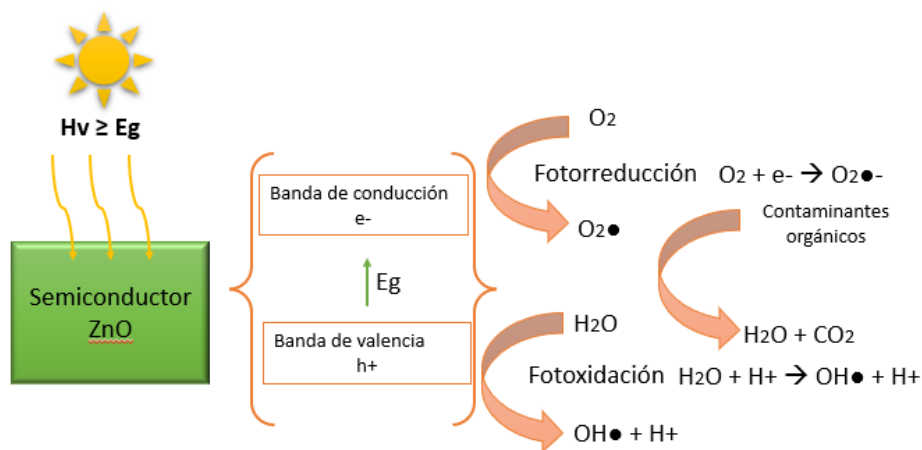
Hv ≥ Eg

Semiconductor ZnO

Banda de conducción
e-

Eg

Banda de valencia
h+

$O_2$

Fotorreducción $O_2$ + e- → $O_2$●-

$O_2$●

Contaminantes orgánicos

$H_2O$ + $CO_2$

$H_2O$

Fotoxidación $H_2O$ + H+ → OH● + H+

OH● + H+